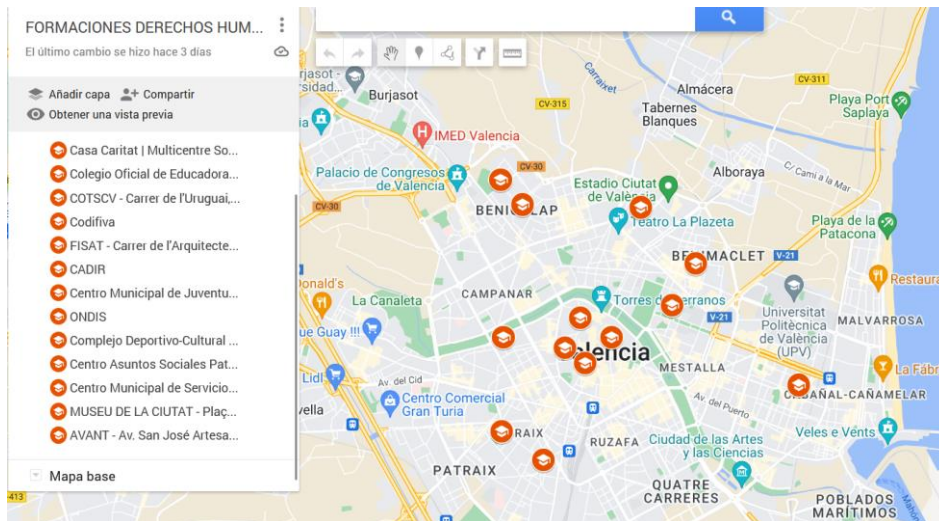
FORMACIONES DERECHOS HUM...
El último cambio se hizo hace 3 días

Añadir capa
Compartir
Obtener una vista previa

Casa Caritat | Multicentre So...
Colegio Oficial de Educadora...
COTSCV - Carrer de l'Uruguai,...
Codifiva
FISAT - Carrer de l'Arquitecte...
CADIR
Centro Municipal de Juventu...
ONDIS
Complejo Deportivo-Cultural ...
Centro Asuntos Sociales Pat...
Centro Municipal de Servicio...
MUSEU DE LA CIUTAT - Plaç...
AVANT - Av. San José Artesa...

Mapa base

Burjasot
Carraixet
Almácera
CV-311
Tabernes Blanques
CV-315
Playa Port Saplaya
IMED Valencia
CV-30
Palacio de Congresos de València
Estadio Ciutat de València
Alboraya
CV-30
BENICALAP
Teatro La Plazeta
Camí a la Mar
Playa de la Patacona
BENIMACLET
V-21
Donald's
Restaura
La Canaleta
CAMPANAR
Torres de Serranos
Universitat Politècnica de València (UPV)
MALVARROSA
V-21
ue Guay !!!
València
MESTALLA
La Fábr
Lidl
Av. del Cid
Centro Comercial Gran Turia
CABAÑAL-CAÑAMELAR
vella
Av. del Puerto
RAIX
RUZAFA
Ciudad de las Artes y las Ciencias
Veles e Vents
PATRAIX
QUATRE CARRERES
POBLADOS MARÍTIMOS
413